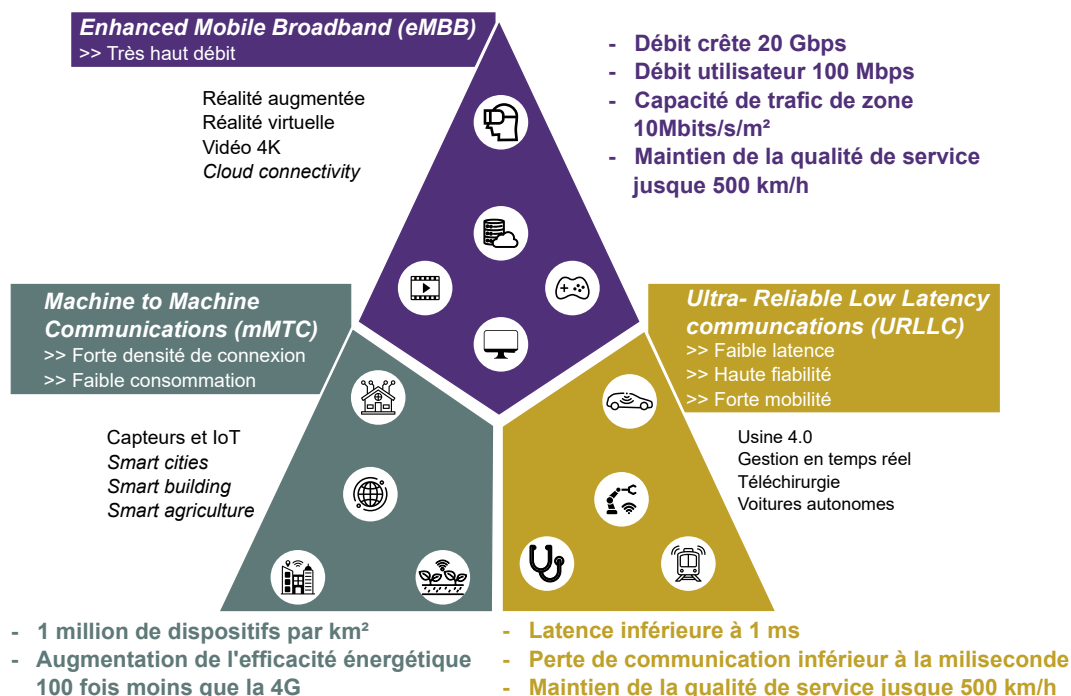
Enhanced Mobile Broadband (eMBB)
>> Très haut débit

Réalité augmentée
Réalité virtuelle
Vidéo 4K
Cloud connectivity

- Débit crête 20 Gbps
- Débit utilisateur 100 Mbps
- Capacité de trafic de zone 10Mbits/s/m²
- Maintien de la qualité de service jusque 500 km/h

Machine to Machine Communications (mMTC)
>> Forte densité de connexion
>> Faible consommation

Capteurs et IoT
Smart cities
Smart building
Smart agriculture

Ultra- Reliable Low Latency communcations (URLLC)
>> Faible latence
>> Haute fiabilité
>> Forte mobilité

Usine 4.0
Gestion en temps réel
Téléchirurgie
Voitures autonomes

- 1 million de dispositifs par km²
- Augmentation de l'efficacité énergétique 100 fois moins que la 4G

- Latence inférieure à 1 ms
- Perte de communication inférieur à la miliseconde
- Maintien de la qualité de service jusque 500 km/h